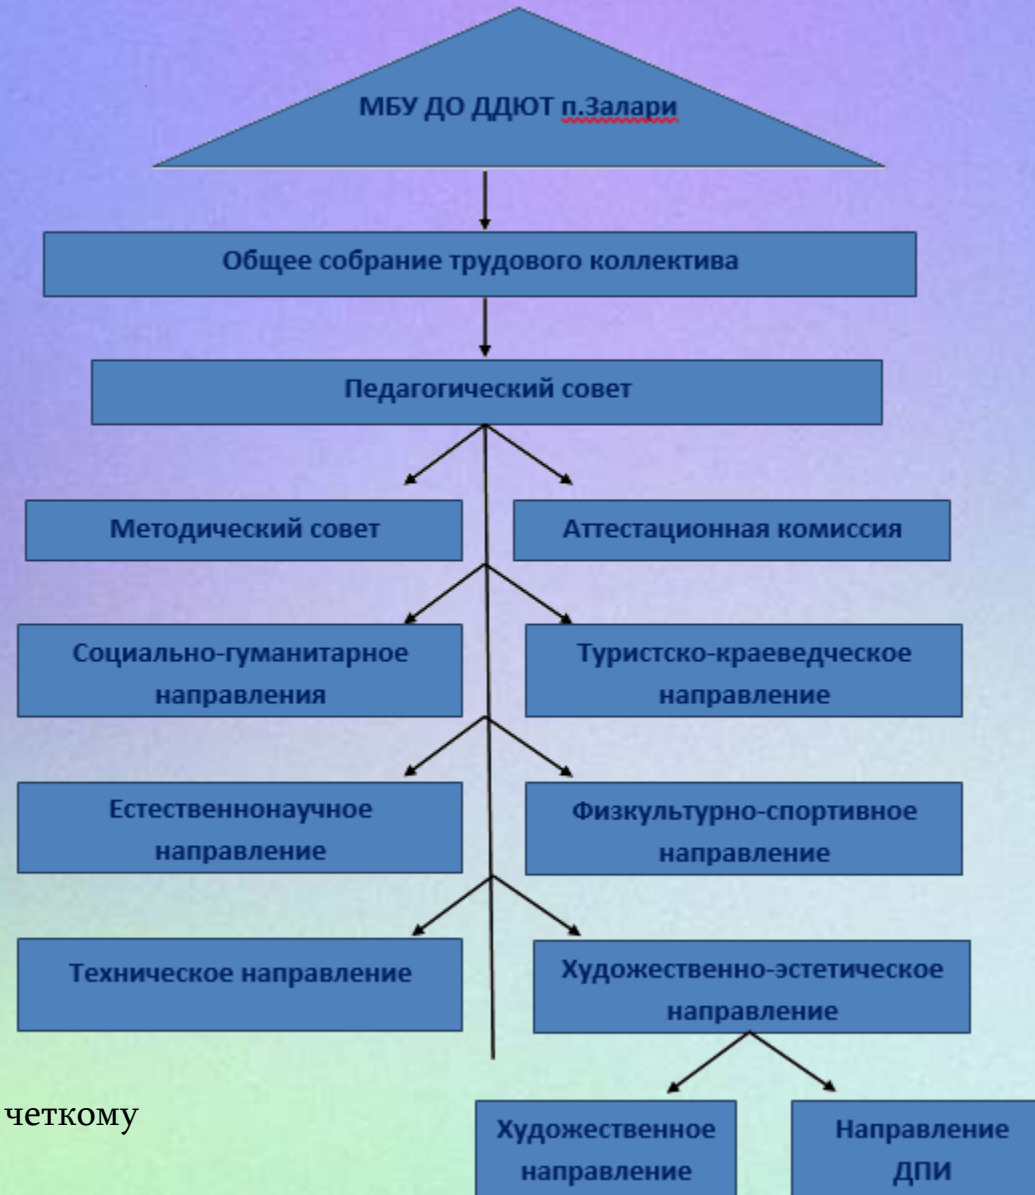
МБУ ДО ДДЮТ п.Залари

Общее собрание трудового коллектива

Педагогический совет

Методический совет

Аттестационная комиссия

Социально-гуманитарное направления

Туристско-краеведческое направление

Естественнонаучное направление

Физкультурно-спортивное направление

Техническое направление

Художественно-эстетическое направление

четкому

Художественное направление

Направление ДПИ